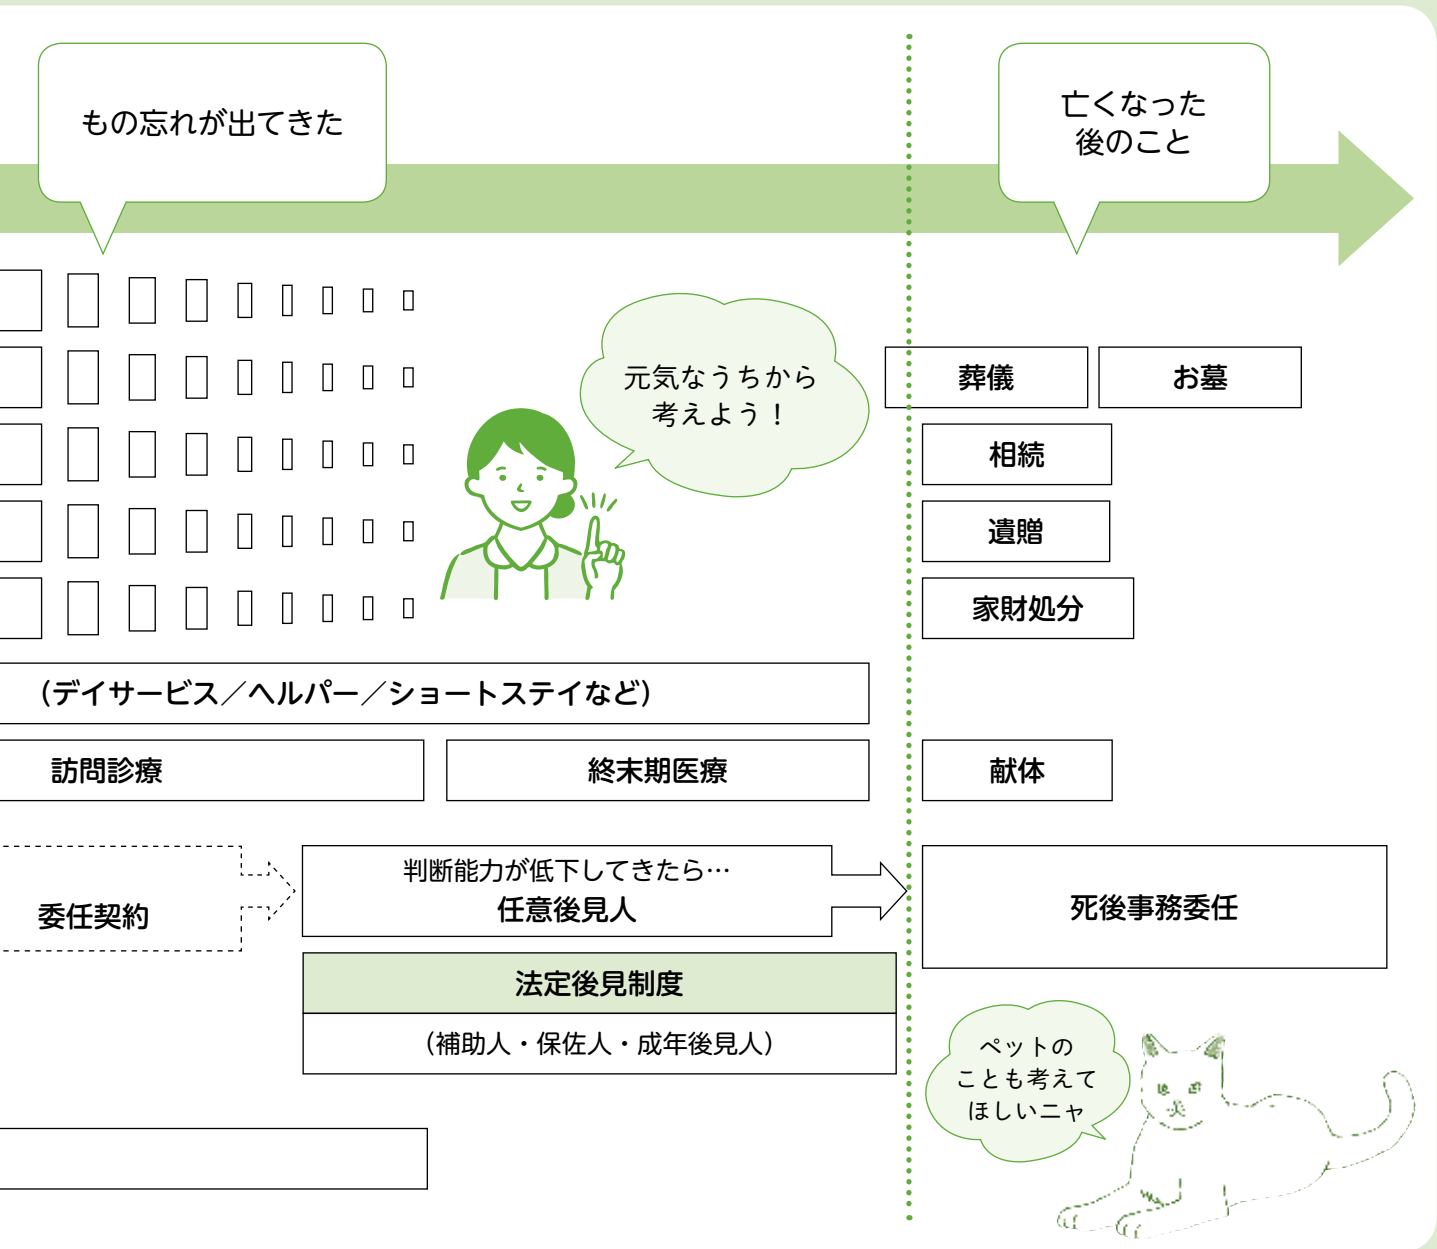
もの忘れが出てきた

亡くなった後のこと

元気なうちから考えよう！

葬儀

お墓

相続

遺贈

家財処分

（デイサービス／ヘルパー／ショートステイなど）

訪問診療

終末期医療

献体

委任契約

判断能力が低下してきたら…
任意後見人

死後事務委任

法定後見制度

（補助人・保佐人・成年後見人）

ペットのことも考えてほしいニャ